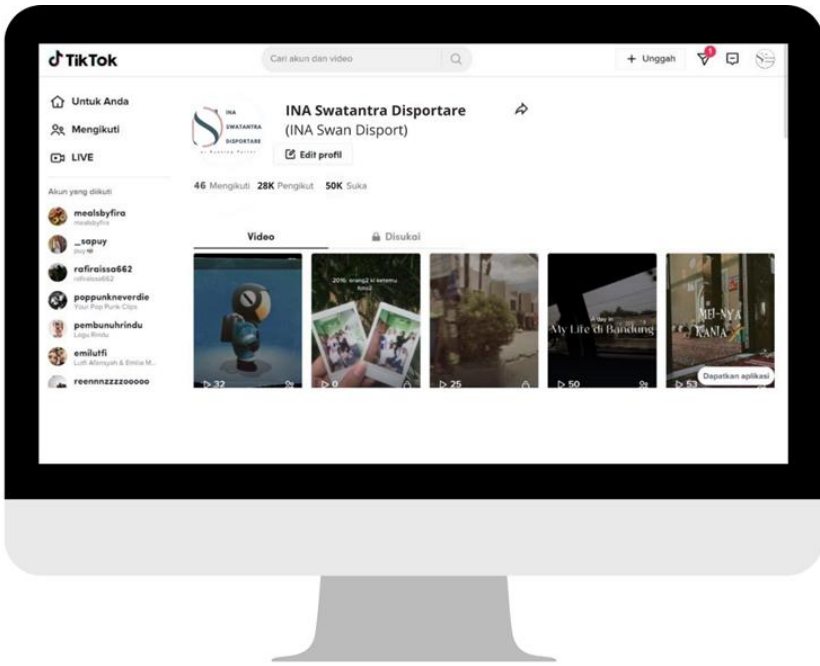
TikTok

Cari akun dan video

+ Unggah

1

Untuk Anda

Mengikuti

LIVE

Akun yang diikuti

mealsbyfira
mealsbyfira

_sapuy
Jiuy

rafiraissa662
rafiraissa662

poppunkneverdie
Your Pop Punk Clips

pembunuhrindu
Lagu Rindu

emilutfi
Lutfi Afansyah & Emilia M...

reennnzzzzooooo

INA
SWATANTRA
DISPORTARE
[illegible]

INA Swatantra Disportare

(INA Swan Disport)

Edit profil

46 Mengikuti 28K Pengikut 50K Suka

Video

Disukai

32

2016: orang2 ki ketemu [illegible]

9

25

A day in
My Life di Bandung

50

MI-NYA
KANIA

53

Dapatkan aplikasi